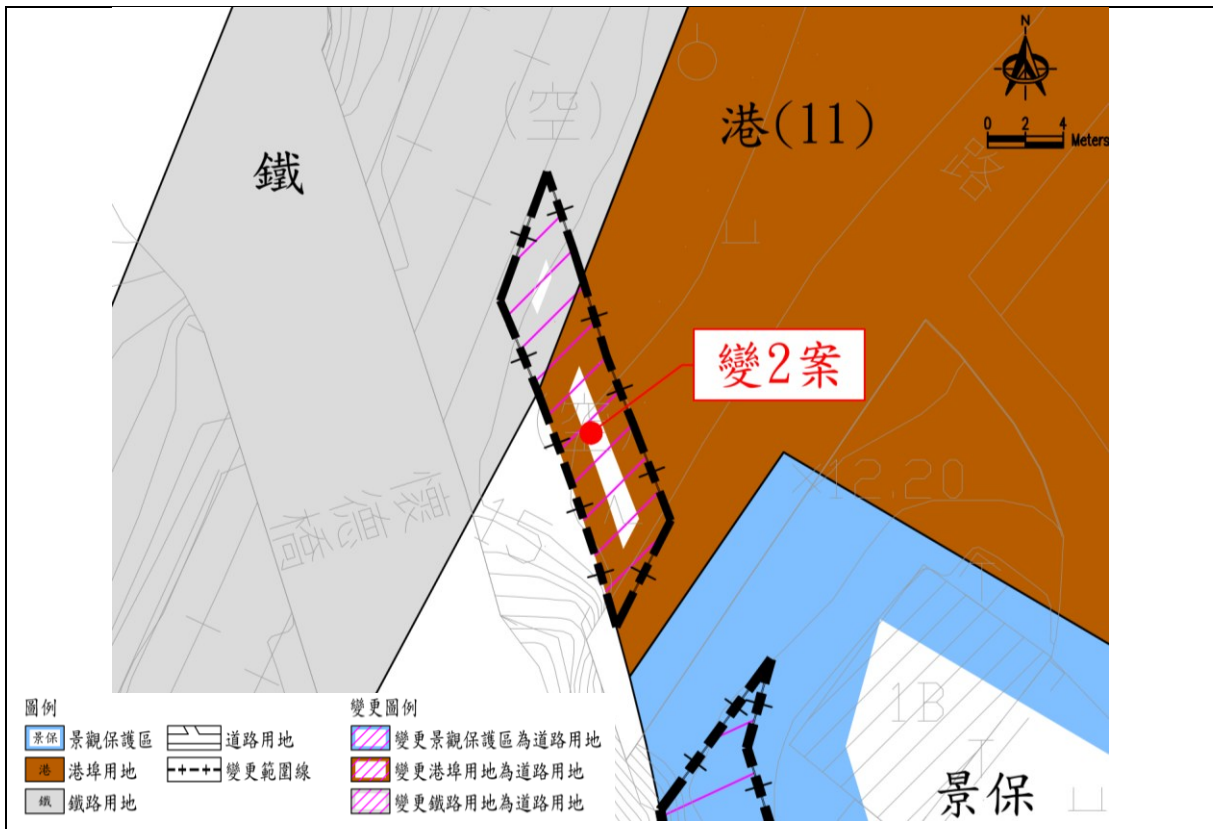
鐵

(空)

港(11)

N

0 2 4 Meters

變2案

12.20

1B

景保

圖例

景保 景觀保護區

道路用地

港 港埠用地

變更範圍線

鐵 鐵路用地

變更圖例

變更景觀保護區為道路用地

變更港埠用地為道路用地

變更鐵路用地為道路用地